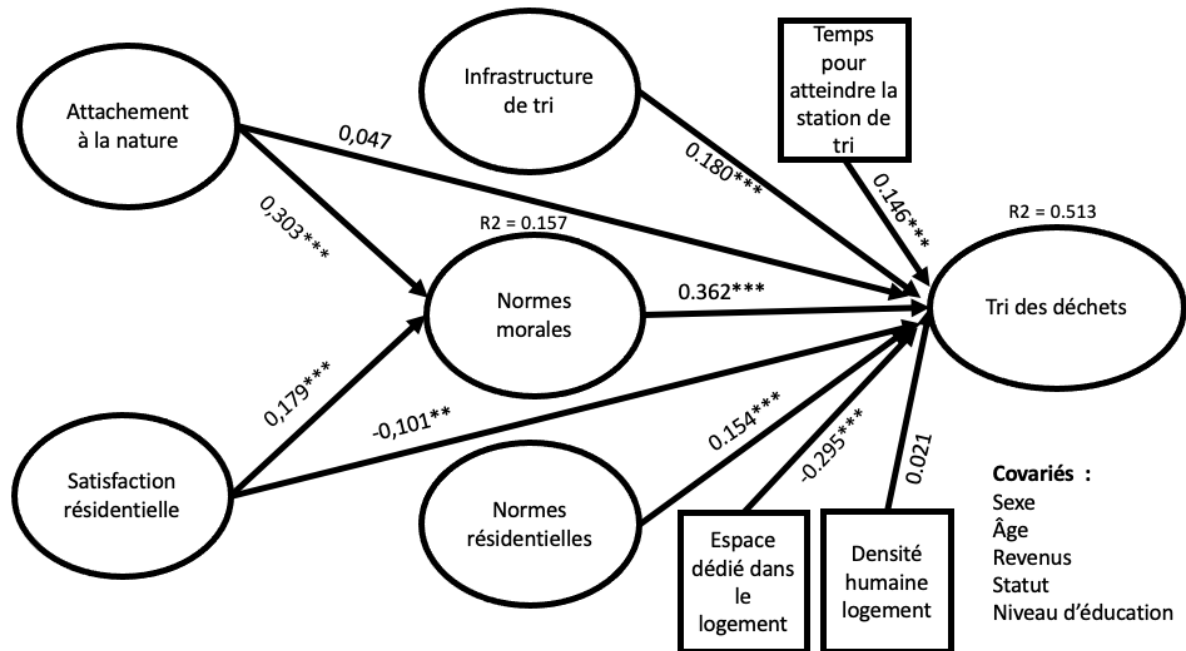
Attachement à la nature

Infrastructure de tri

Temps pour atteindre la station de tri

0,047

0.180***

0,303***

0.146***

R2 = 0.157

R2 = 0.513

Normes morales

0.362***

Tri des déchets

0,179***

-0,101**

Satisfaction résidentielle

0.154***

-0.295***

0.021

Normes résidentielles

Espace dédié dans le logement

Densité humaine logement

**Covariés :**
Sexe
Âge
Revenus
Statut
Niveau d'éducation